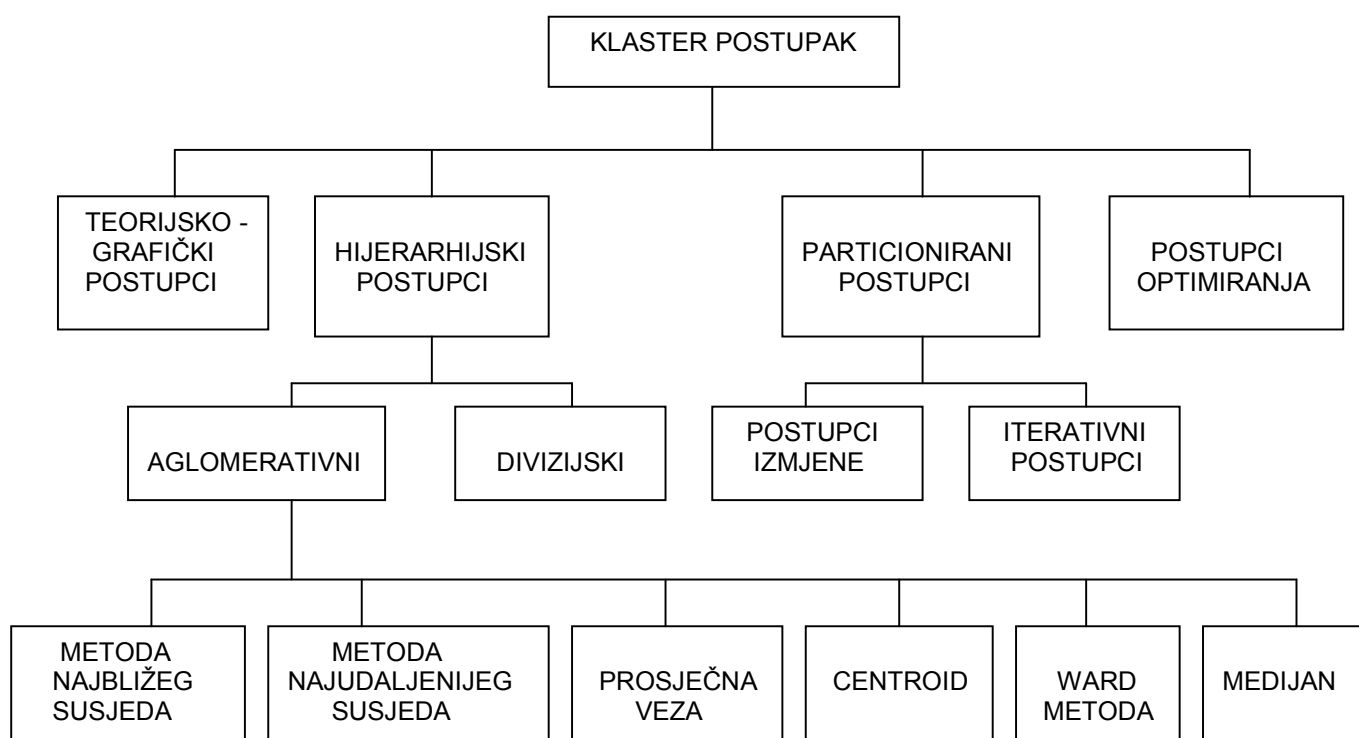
KLASTER POSTUPAK

TEORIJSKO - GRAFIČKI POSTUPCI

HIJERARHIJSKI POSTUPCI

PARTICIONIRANI POSTUPCI

POSTUPCI OPTIMIRANJA

AGLOMERATIVNI

DIVIZIJSKI

POSTUPCI IZMJENE

ITERATIVNI POSTUPCI

METODA NAJBLIŽEG SUSJEDA

METODA NAJUDALJENIJEG SUSJEDA

PROSJEČNA VEZA

CENTROID

WARD METODA

MEDIJAN